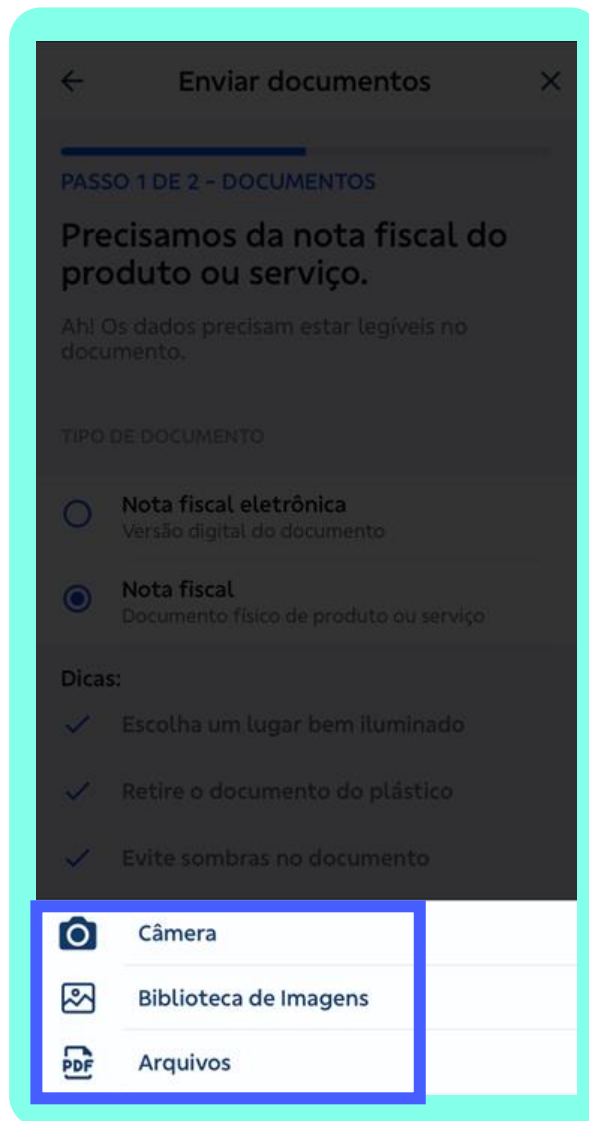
Enviar documentos

PASSO 1 DE 2 - DOCUMENTOS

Precisamos da nota fiscal do produto ou serviço.

Ah! Os dados precisam estar legíveis no documento.

TIPO DE DOCUMENTO

Nota fiscal eletrônica
Versão digital do documento

Nota fiscal
Documento físico de produto ou serviço

Dicas:

Escolha um lugar bem iluminado

Retire o documento do plástico

Evite sombras no documento

Câmera

Biblioteca de Imagens

PDF Arquivos